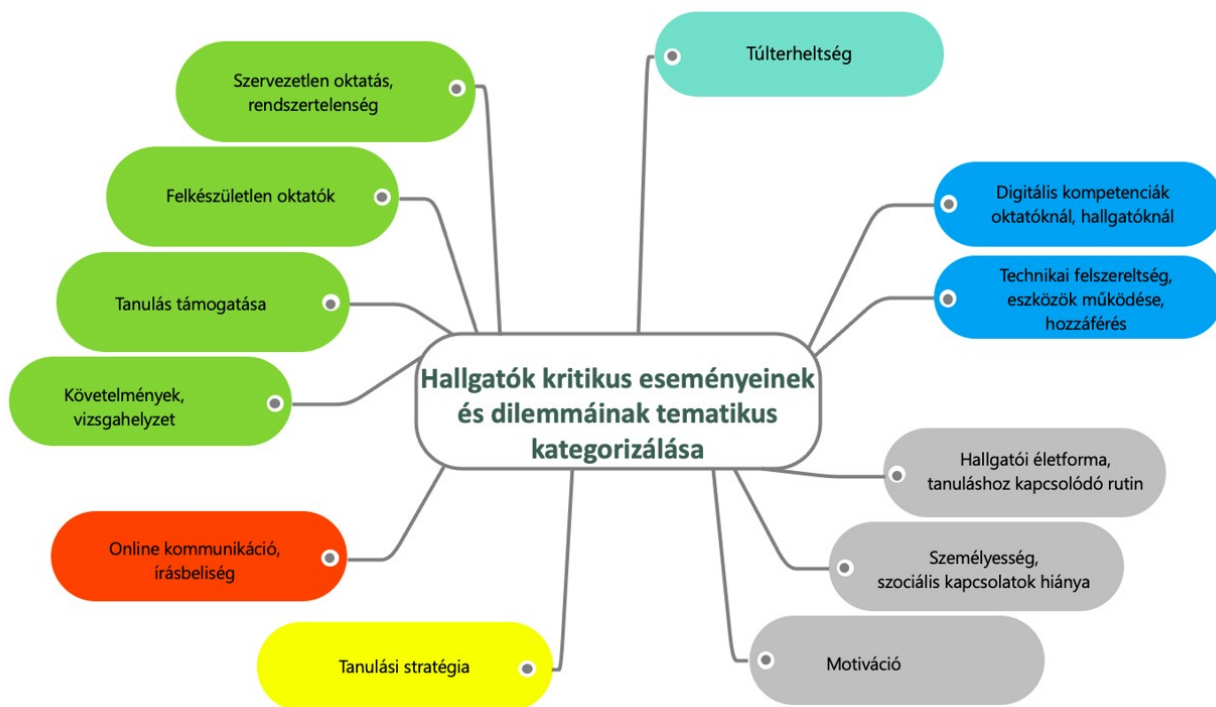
Hallgatók kritikus eseményeinek és dilemmáinak tematikus kategorizálása

Szervezetlen oktatás, rendszertelenség

Felkészületlen oktatók

Tanulás támogatása

Követelmények, vizsgahelyzet

Online kommunikáció, írásbeliség

Tanulási stratégia

Túlterheltség

Digitális kompetenciák oktatóknál, hallgatóknál

Technikai felszereltség, eszközök működése, hozzáférés

Hallgatói életforma, tanuláshoz kapcsolódó rutin

Személyesség, szociális kapcsolatok hiánya

Motiváció